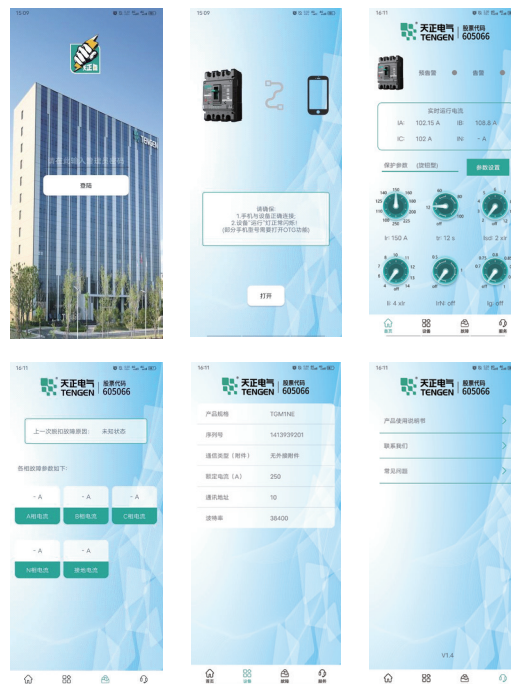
15:09

TENGEN

登陆

15:09

请确保:
1.手机与设备已正确连接;
2.设备"运行"灯正常闪烁;
(部分手机型号需要打开OTG功能)

打开

16:11

天正电气 TENGEN 股票代码 605066

预警 告警

实时运行电流
IA: 102.15 A IB: 108.8 A
IC: 102 A IN: - A

保护参数 (旋钮型)

参数设置

Ir: 150 A tr: 12 s Isd: 2 xIr

Ii: 4 xIr I²t: off Ig: off

首页 设备 故障 服务

16:11

天正电气 TENGEN 股票代码 605066

上一次脱扣故障原因: 未知状态

各相故障参数如下:

| - A | - A | - A |
|---|---|---|
| A相电流 | B相电流 | C相电流 |
| - A | - A | |
| N相电流 | 接地电流 | |

16:11

天正电气 TENGEN 股票代码 605066

| 产品规格 | TGM1NE |
|---|---|
| 序列号 | 1413939201 |
| 通讯类型（附件） | 无外接附件 |
| 额定电流（A） | 250 |
| 通讯地址 | 10 |
| 波特率 | 38400 |

首页 设备 故障 服务

16:11

天正电气 TENGEN 股票代码 605066

产品使用说明书

联系我们

常见问题

V1.4